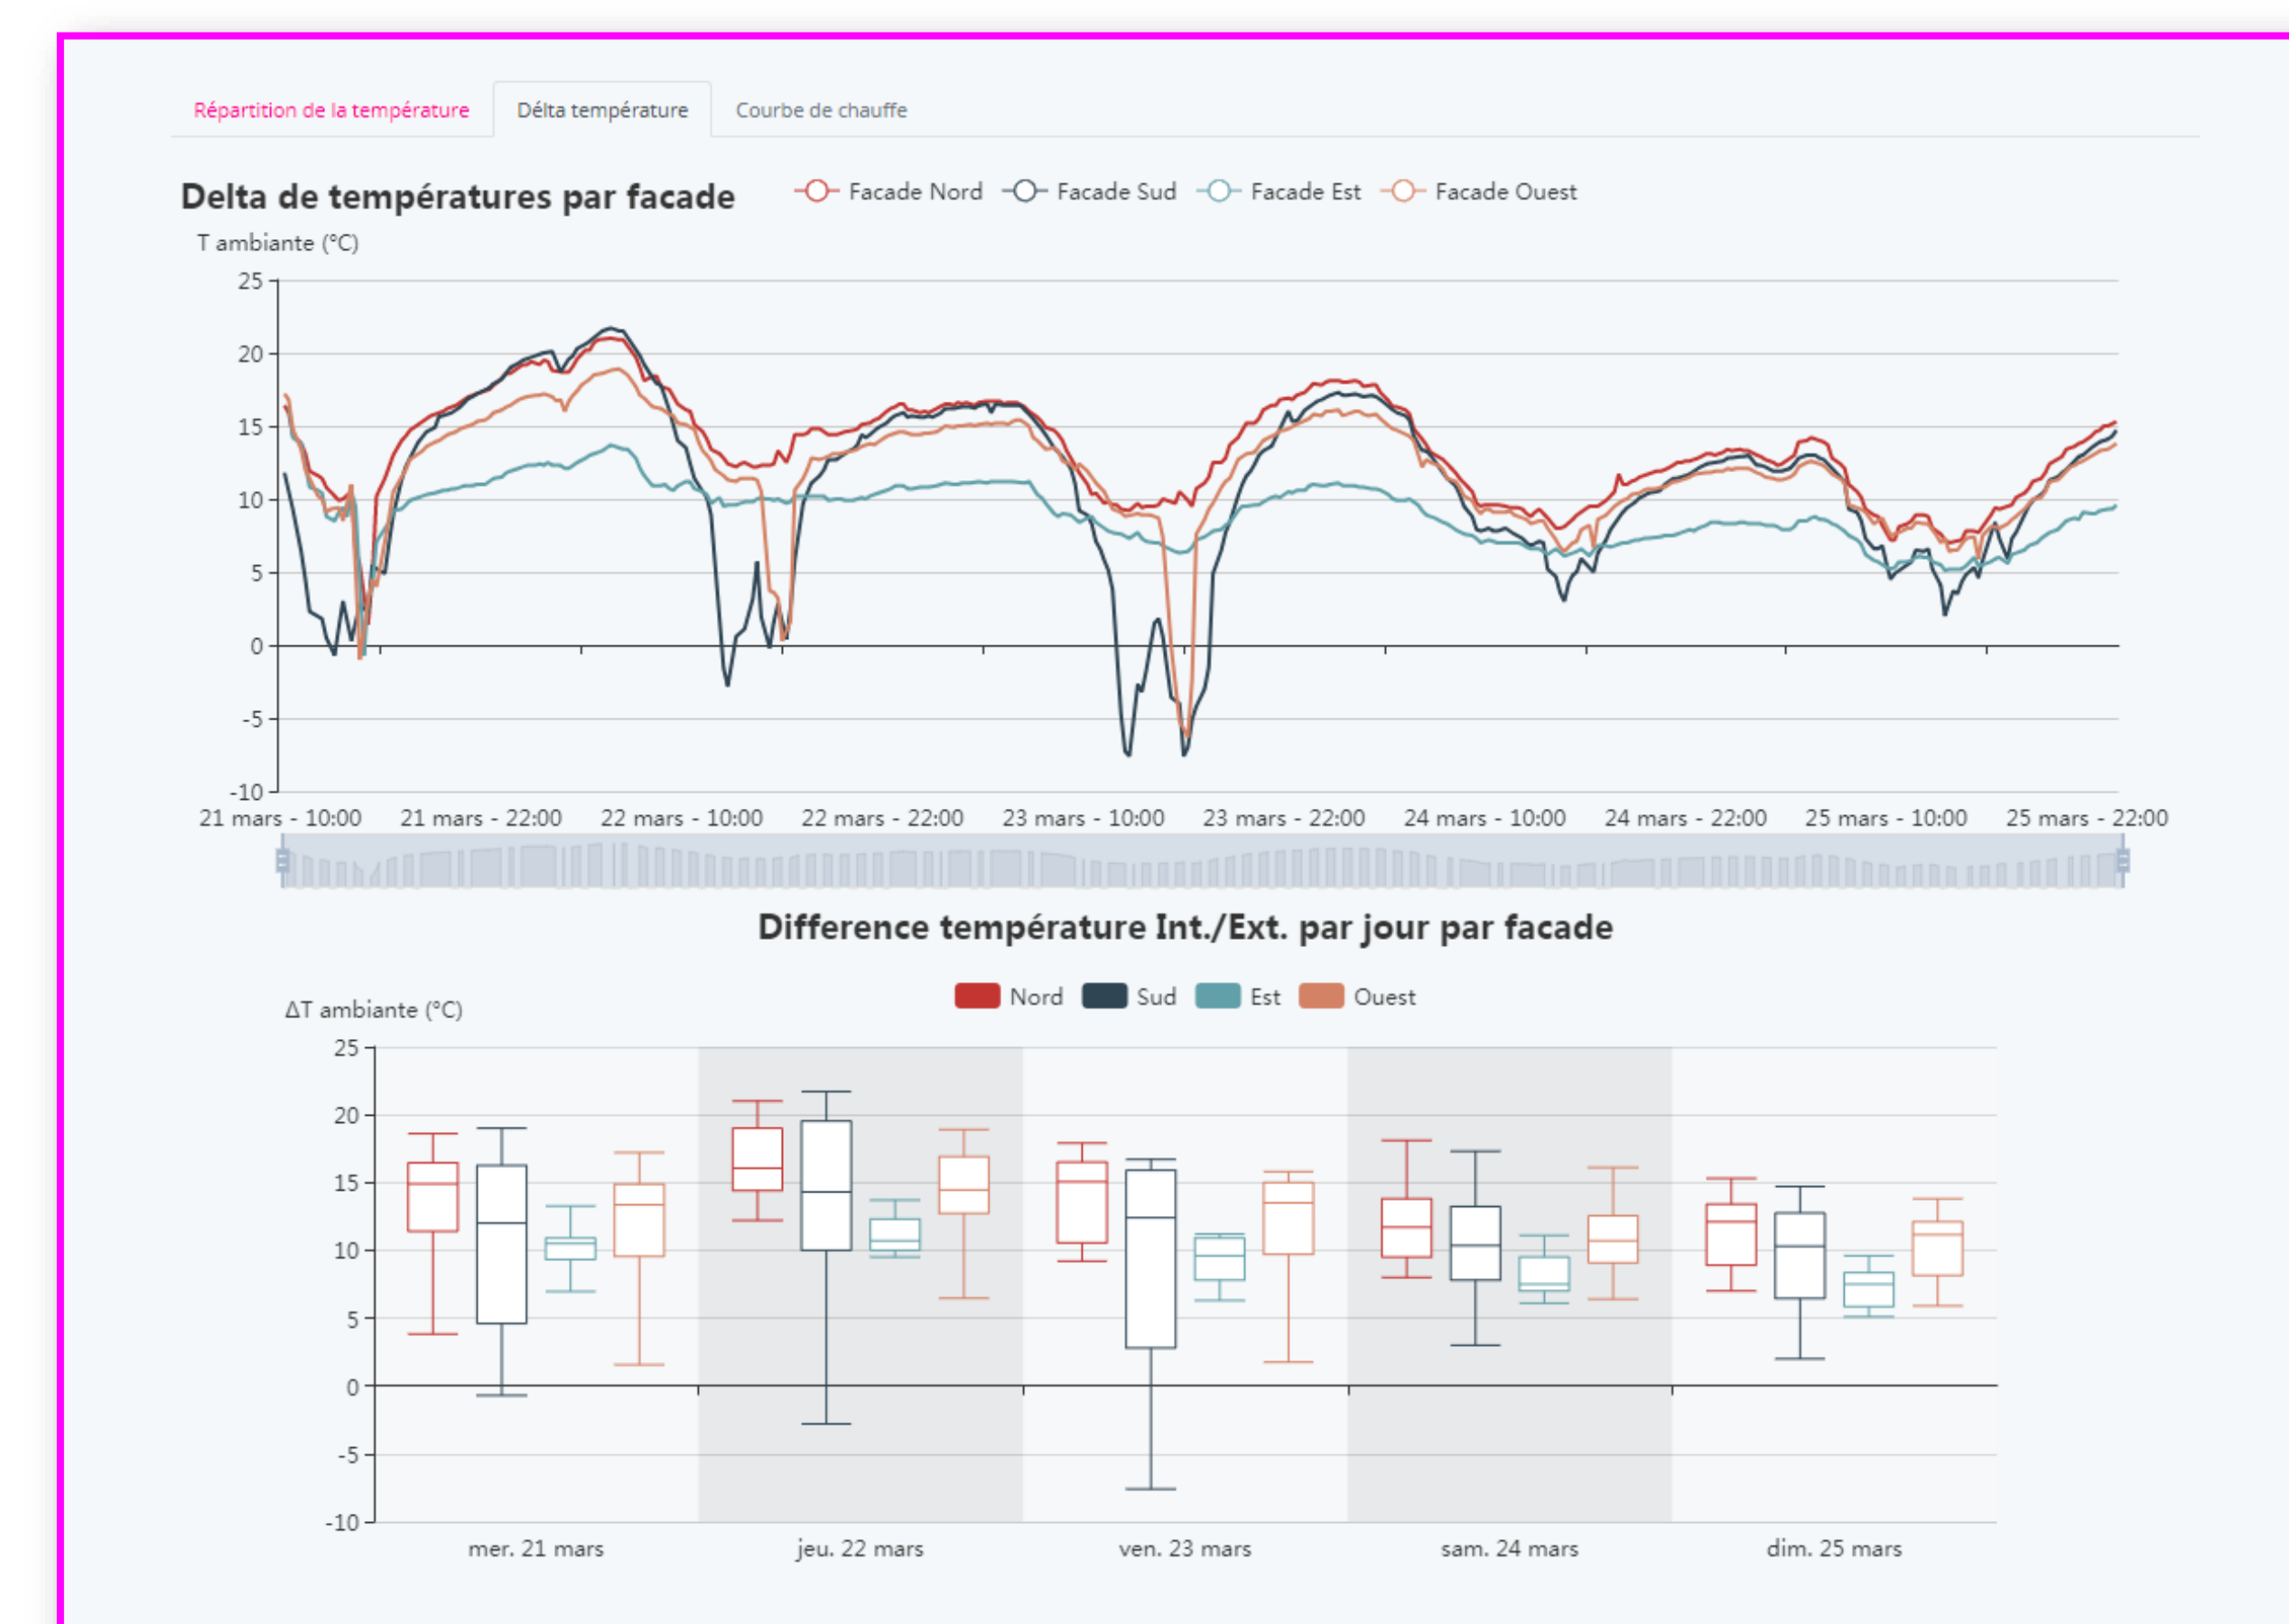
Répartition de la température Délta température Courbe de chauffe

Delta de températures par facade

Facade Nord Facade Sud Facade Est Facade Ouest

T ambiante (°C)

25
20
15
10
5
0
-5
-10

21 mars - 10:00 21 mars - 22:00 22 mars - 10:00 22 mars - 22:00 23 mars - 10:00 23 mars - 22:00 24 mars - 10:00 24 mars - 22:00 25 mars - 10:00 25 mars - 22:00

Difference température Int./Ext. par jour par facade

Nord Sud Est Ouest

ΔT ambiante (°C)

25
20
15
10
5
0
-5
-10

mer. 21 mars jeu. 22 mars ven. 23 mars sam. 24 mars dim. 25 mars